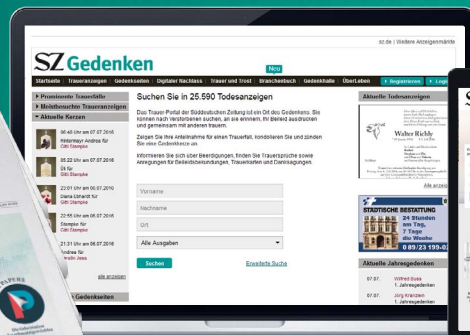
sz.de | Weitere Anzeigenmärkte

SZ Gedenken

Neu

Startseite | Traueranzeigen | Gedenkseiten | Digitaler Nachlass | Trauer und Trost | Branchenbuch | Gedenkhalle | ÜberLeben | Registrieren | Login

Prominente Trauerfälle
Meistbesuchte Traueranzeigen
Aktuelle Kerzen

00:45 Uhr am 07.07.2016
Hintermayr Andrea für
Gitti Stampfer

05:22 Uhr am 07.07.2016
Eli für
Gitti Stampfer

23:01 Uhr am 06.07.2016
Diana Ebhardt für
Gitti Stampfer

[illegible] Uhr am 06.07.2016
Stampfer für
Gitti Stampfer

21:31 Uhr am 06.07.2016
Andrea für
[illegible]

alle anzeigen

Gedenkseiten

Suchen Sie in 25.590 Todesanzeigen

Das Traueranzeigen Portal der Süddeutschen Zeitung ist ein Ort des Gedenkens. Sie können nach Verstorbenen suchen, an sie erinnern, Ihr Beileid ausdrücken und gemeinsam mit anderen trauern.

Zeigen Sie Ihre Anteilnahme für einen Trauerfall, kondolieren Sie und zünden Sie eine Gedenkkerze an.

Informieren Sie sich über Beerdigungen, finden Sie Trauersprüche sowie Anregungen für Beileidsbekundungen, Trauerkarten und Danksagungen.

Vorname

Nachname

Ort

Alle Ausgaben

Suchen

Erweiterte Suche

Aktuelle Todesanzeigen

Walter Richly

alle anzeigen

STÄDTISCHE BESTATTUNG
24 Stunden am Tag, 7 Tage die Woche
0 89 / 23 199-0

Aktuelle Jahresgedenken

07.07. Wilfried Buss
1. Jahresgedenken

07.07. Jörg Kranzen
1. Jahresgedenken